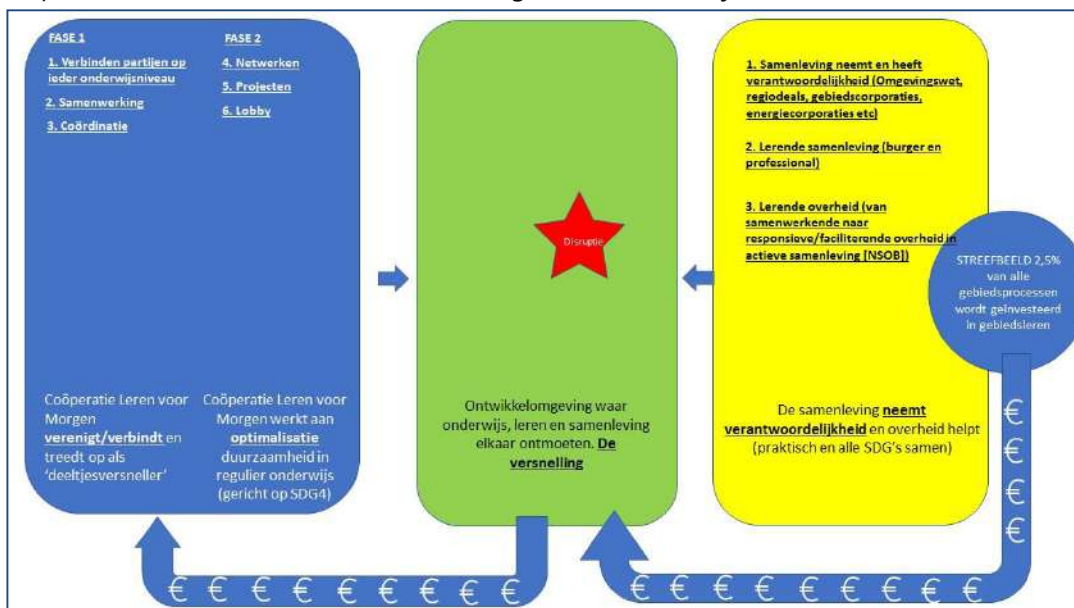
FASE 1

1. Verbinden partijen op ieder onderwijsniveau

2. Samenwerking

3. Coördinatie

FASE 2

4. Netwerken

5. Projecten

6. Lobby

Coöperatie Leren voor Morgen verenigt/verbindt en treedt op als 'deeltjesversneller'

Coöperatie Leren voor Morgen werkt aan optimalisatie duurzaamheid in regulier onderwijs (gericht op SDG4)

Disruptie

Ontwikkelomgeving waar onderwijs, leren en samenleving elkaar ontmoeten. De versnelling

1. Samenleving neemt en heeft verantwoordelijkheid (Omgevingswet, regiodeals, gebiedscorporaties, energiecorporaties etc)

2. Lerende samenleving (burger en professional)

3. Lerende overheid (van samenwerkende naar responsieve/faciliterende overheid in actieve samenleving [NSOB])

STREEFBEELD 2,5% van alle gebiedsprocessen wordt geïnvesteerd in gebiedsleren

De samenleving neemt verantwoordelijkheid en overheid helpt (praktisch en alle SDG's samen)

€ € € € € € € € €

€ € € € € € € € € €

€ € € € €